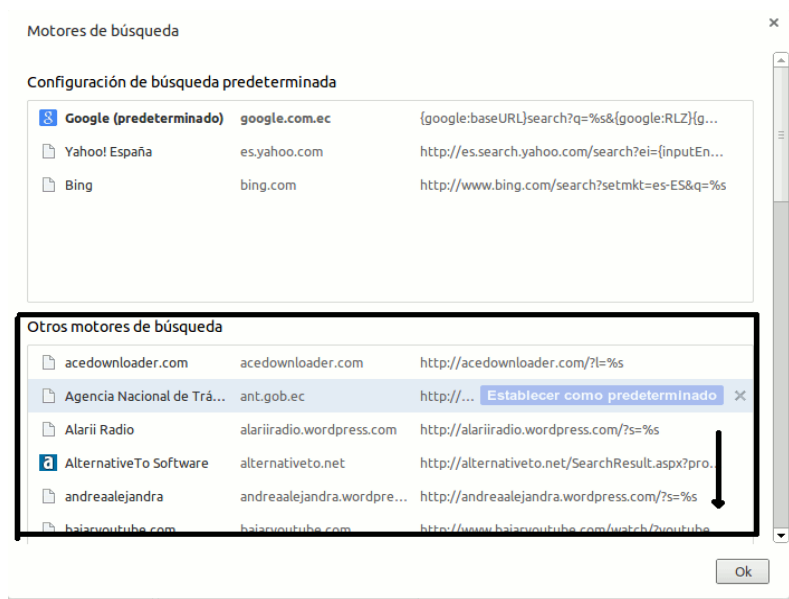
Motores de búsqueda

×

Configuración de búsqueda predeterminada

| | | |
|---|---|---|
| Google (predeterminado) | google.com.ec | {google:baseURL}search?q=%s&{google:RLZ}{g... |
| Yahoo! España | es.yahoo.com | http://es.search.yahoo.com/search?ei={inputEn... |
| Bing | bing.com | http://www.bing.com/search?setmkt=es-ES&q=%s |

Otros motores de búsqueda

| | | |
|---|---|---|
| acedownloader.com | acedownloader.com | http://acedownloader.com/?l=%s |
| Agencia Nacional de Trá... | ant.gob.ec | http://... Establecer como predeterminado × |
| Alarii Radio | alariiradio.wordpress.com | http://alariiradio.wordpress.com/?s=%s |
| AlternativeTo Software | alternativeto.net | http://alternativeto.net/SearchResult.aspx?pro... |
| andreaalejandra | andreaalejandra.wordpre... | http://andreaalejandra.wordpress.com/?s=%s |
| bajaryoutube.com | bajaryoutube.com | http://www.bajaryoutube.com/watch/?youtube |

Ok